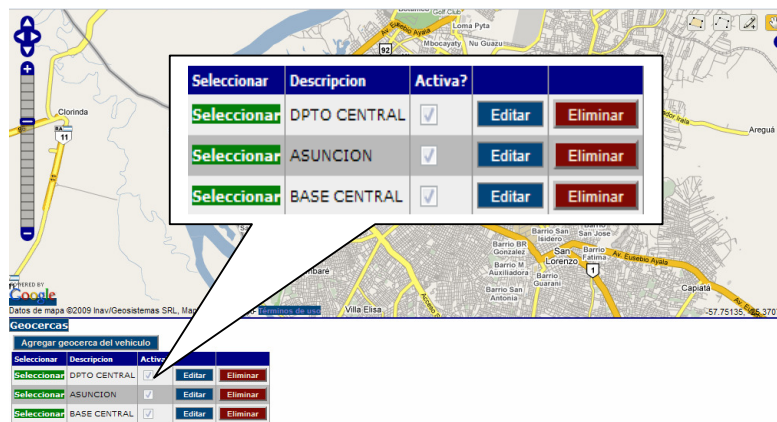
Loma Pyta
Mbocayaty
Nu Guazu
92
Av. Eusebio Ayala
Clorinda
11
| Seleccionar | Descripcion | Activa? | | |
|---|---|---|---|---|
| Seleccionar | DPTO CENTRAL | ✓ | Editar | Eliminar |
| Seleccionar | ASUNCION | ✓ | Editar | Eliminar |
| Seleccionar | BASE CENTRAL | ✓ | Editar | Eliminar |

Areguá
Barrio San Isidoro
Barrio San José
Barrio Fátima
Barrio BR Gonzalez
Barrio M Auxiliadora
San Lorenzo
Av. Eusebio Ayala
1
Barrio Guarani
Barrio San Antonia
Capiatá
Villa Elisa
Google
Datos de mapa ©2009 Inav/Geosistemas SRL, Map
Términos de uso
-57.75135, -25.3707
Geocercas
Agregar geocerca del vehiculo

| Seleccionar | Descripcion | Activa? | | |
|---|---|---|---|---|
| Seleccionar | DPTO CENTRAL | ✓ | Editar | Eliminar |
| Seleccionar | ASUNCION | ✓ | Editar | Eliminar |
| Seleccionar | BASE CENTRAL | ✓ | Editar | Eliminar |